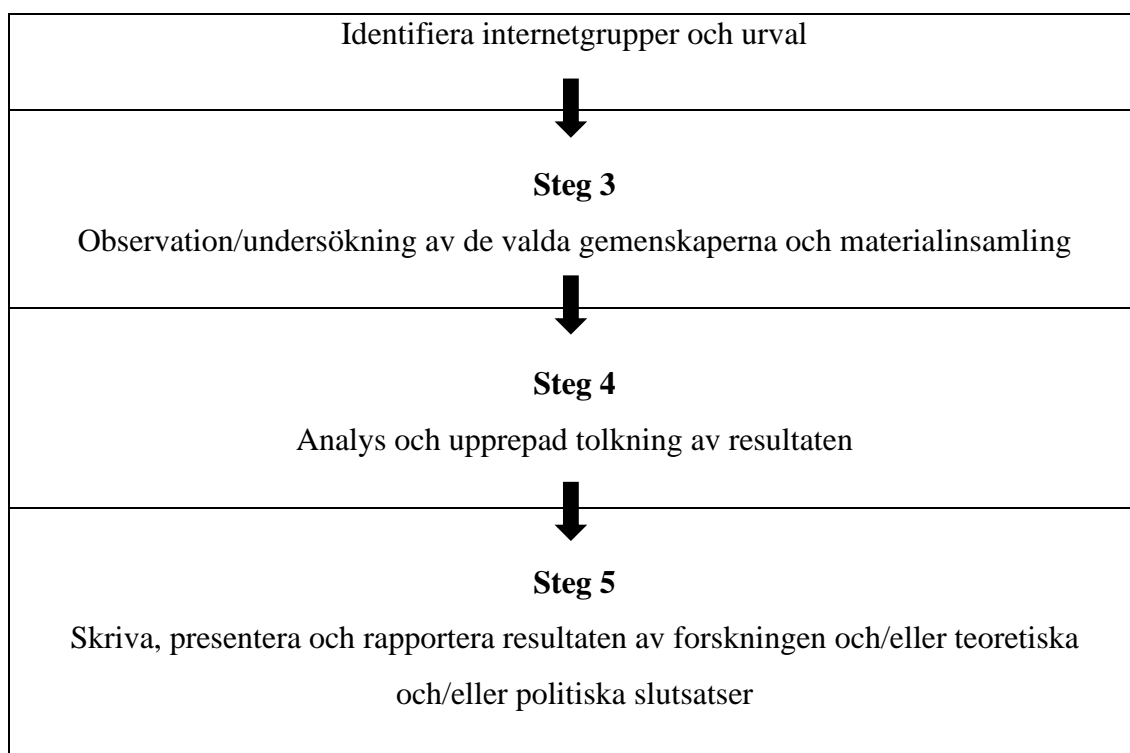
Identifiera internetgrupper och urval

**Steg 3**

Observation/undersökning av de valda gemenskaperna och materialinsamling

**Steg 4**

Analys och upprepad tolkning av resultaten

**Steg 5**

Skriva, presentera och rapportera resultaten av forskningen och/eller teoretiska och/eller politiska slutsatser